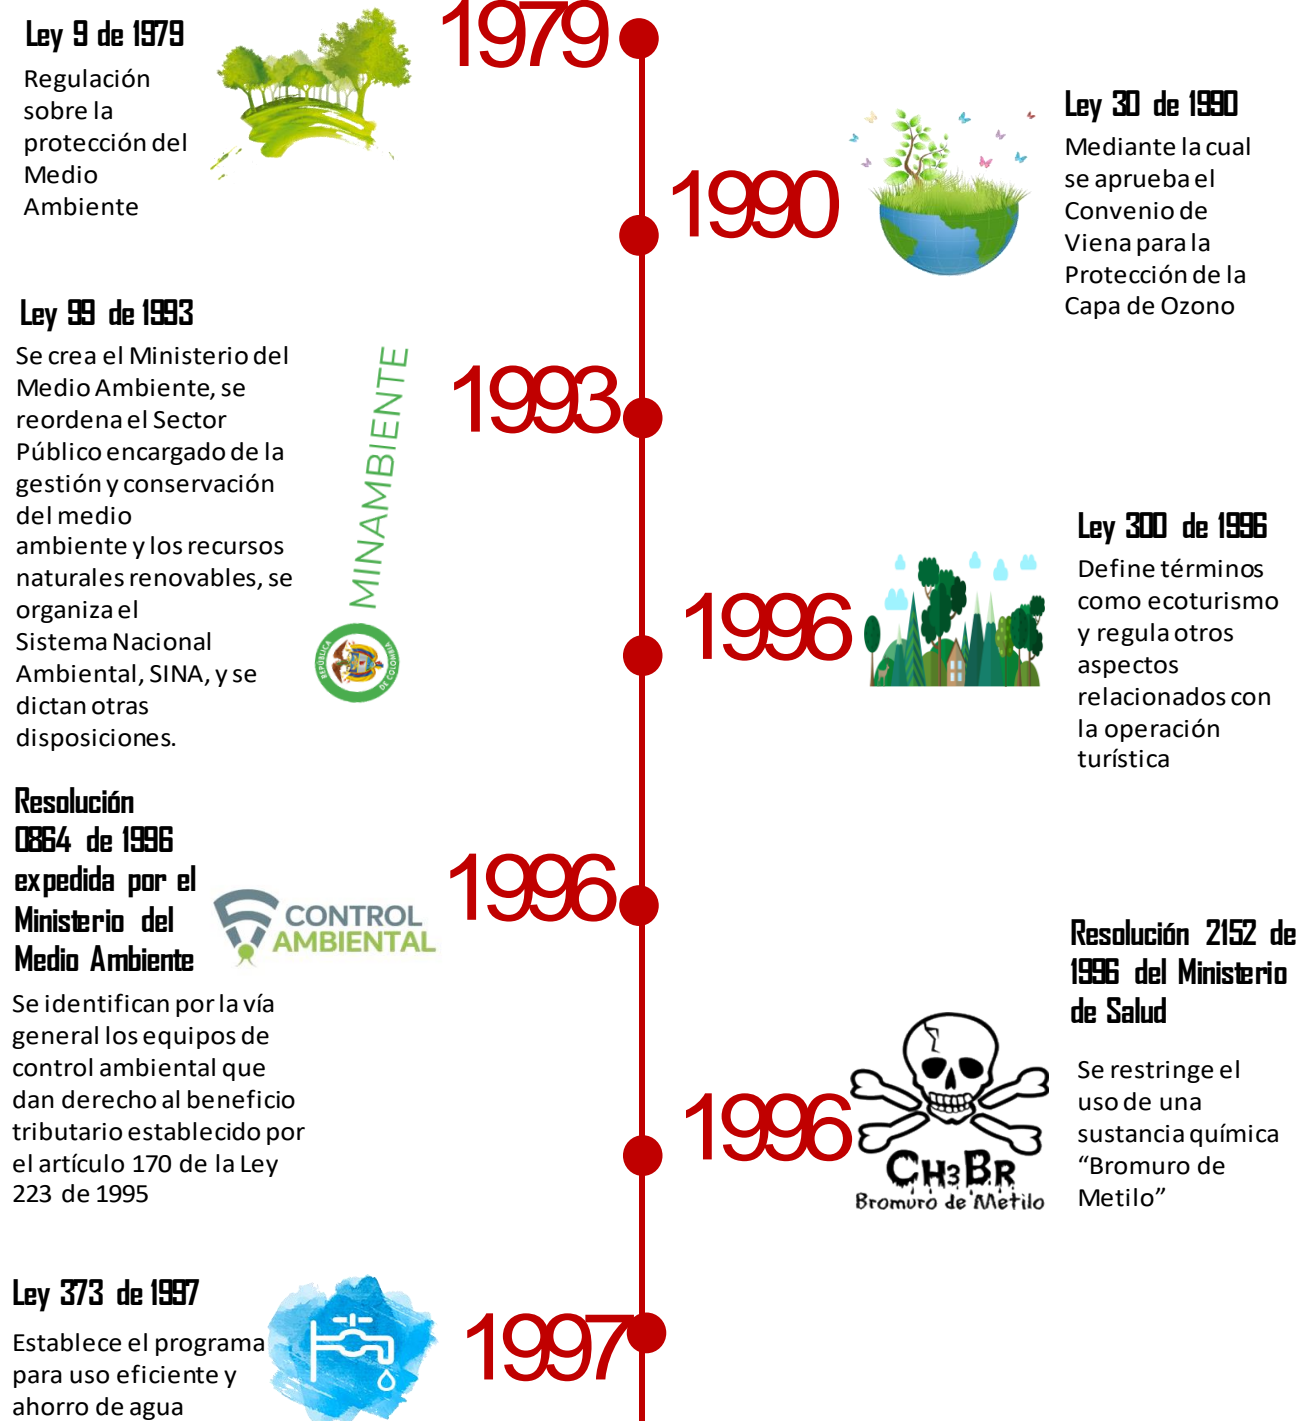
Ley 9 de 1979

Regulación sobre la protección del Medio Ambiente

1979

1990

Ley 30 de 1990

Mediante la cual se aprueba el Convenio de Viena para la Protección de la Capa de Ozono

Ley 99 de 1993

Se crea el Ministerio del Medio Ambiente, se reordena el Sector Público encargado de la gestión y conservación del medio ambiente y los recursos naturales renovables, se organiza el Sistema Nacional Ambiental, SINA, y se dictan otras disposiciones.

MINAMBIENTE

REPÚBLICA DE COLOMBIA

1993

Ley 300 de 1996

Define términos como ecoturismo y regula otros aspectos relacionados con la operación turística

1996

Resolución 0864 de 1996 expedida por el Ministerio del Medio Ambiente

CONTROL AMBIENTAL

1996

Se identifican por la vía general los equipos de control ambiental que dan derecho al beneficio tributario establecido por el artículo 170 de la Ley 223 de 1995

Resolución 2152 de 1996 del Ministerio de Salud

Se restringe el uso de una sustancia química "Bromuro de Metilo"

1996

$CH_3Br$
Bromuro de Metilo

Ley 373 de 1997

Establece el programa para uso eficiente y ahorro de agua

1997